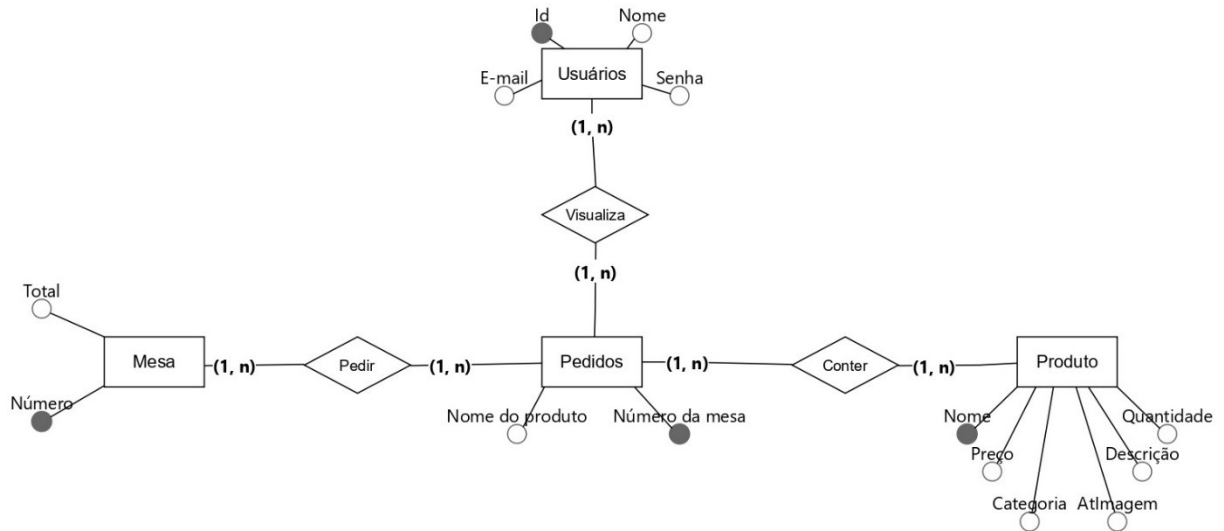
Id
Nome
E-mail
Usuários
Senha
(1, n)
Visualiza
(1, n)
Total
Mesa
(1, n)
Pedir
(1, n)
Pedidos
(1, n)
Conter
(1, n)
Produto
Número
Nome do produto
Número da mesa
Nome
Quantidade
Preço
Descrição
Categoria
AtImagem